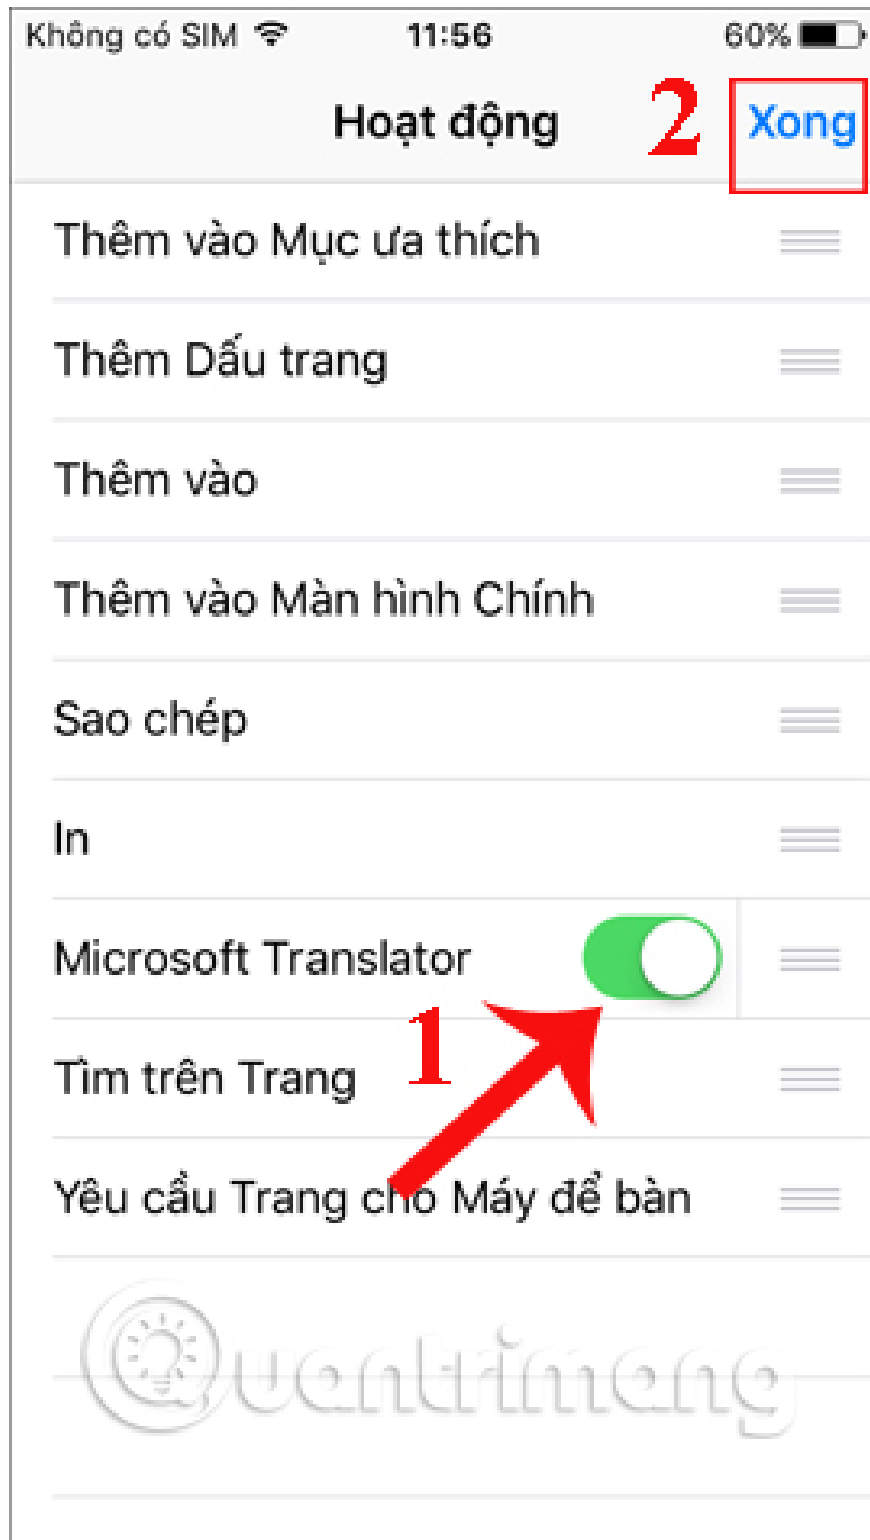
Không có SIM 11:56 60%

Hoạt động 2 Xong

Thêm vào Mục ưa thích

Thêm Dấu trang

Thêm vào

Thêm vào Màn hình Chính

Sao chép

In

Microsoft Translator

1

Tìm trên Trang

Yêu cầu Trang cho Máy để bàn

Quantrimang